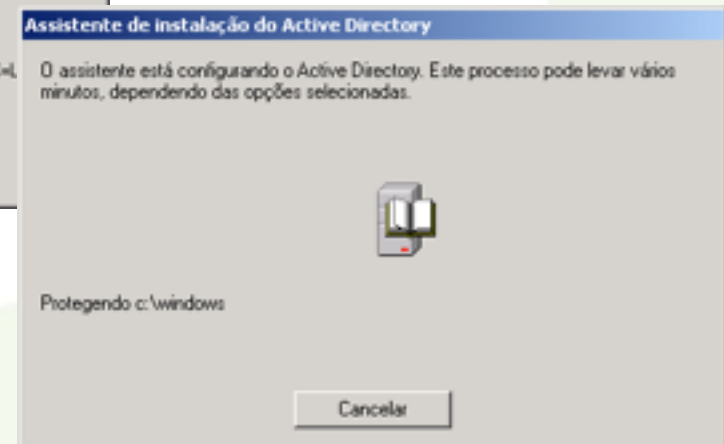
Assistente de instalação do Active Directory

O assistente está configurando o Active Directory. Este processo pode levar vários minutos, dependendo das opções selecionadas.

Protegendo c:\windows

Cancelar